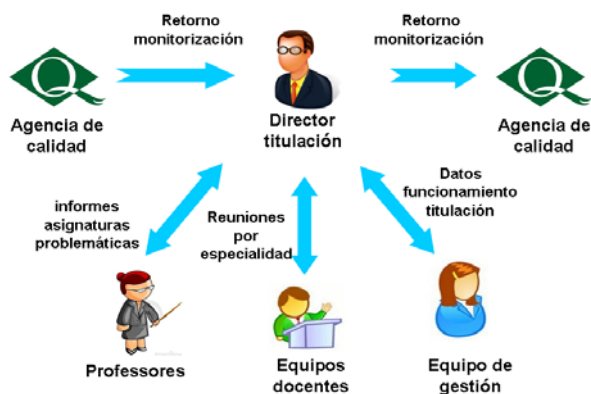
Retorno monitorización

Retorno monitorización

Agencia de calidad

Director titulación

Agencia de calidad

Datos funcionamiento titulación

informes asignaturas problemáticas

Reuniones por especialidad

Professores

Equipos docentes

Equipo de gestión